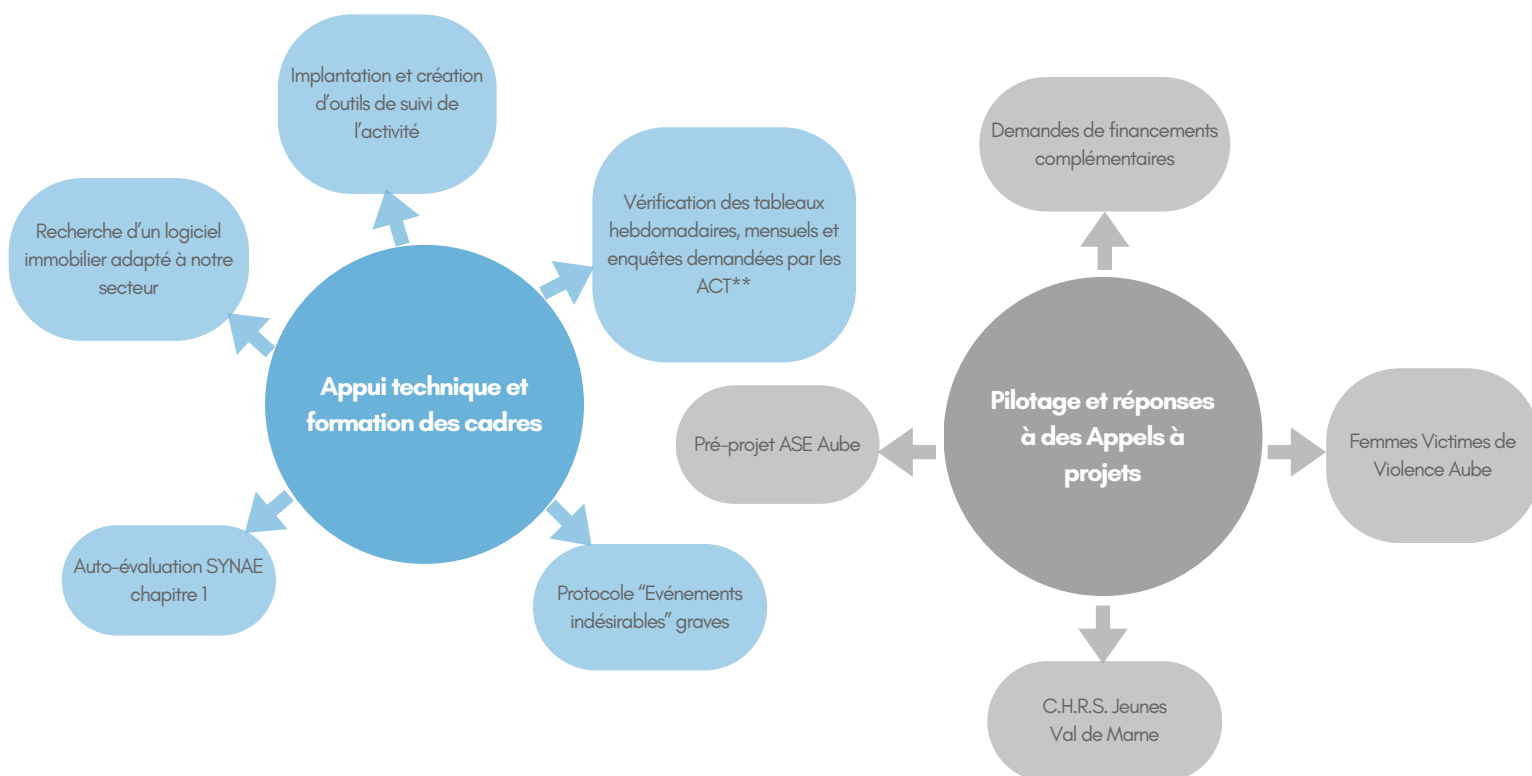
Implantation et création d'outils de suivi de l'activité

Recherche d'un logiciel immobilier adapté à notre secteur

Vérification des tableaux hebdomadaires, mensuels et enquêtes demandées par les ACT**

Appui technique et formation des cadres

Auto-évaluation SYNAE chapitre 1

Protocole "Evénements indésirables" graves

Demandes de financements complémentaires

Pré-projet ASE Aube

Pilotage et réponses à des Appels à projets

Femmes Victimes de Violence Aube

C.H.R.S. Jeunes Val de Marne